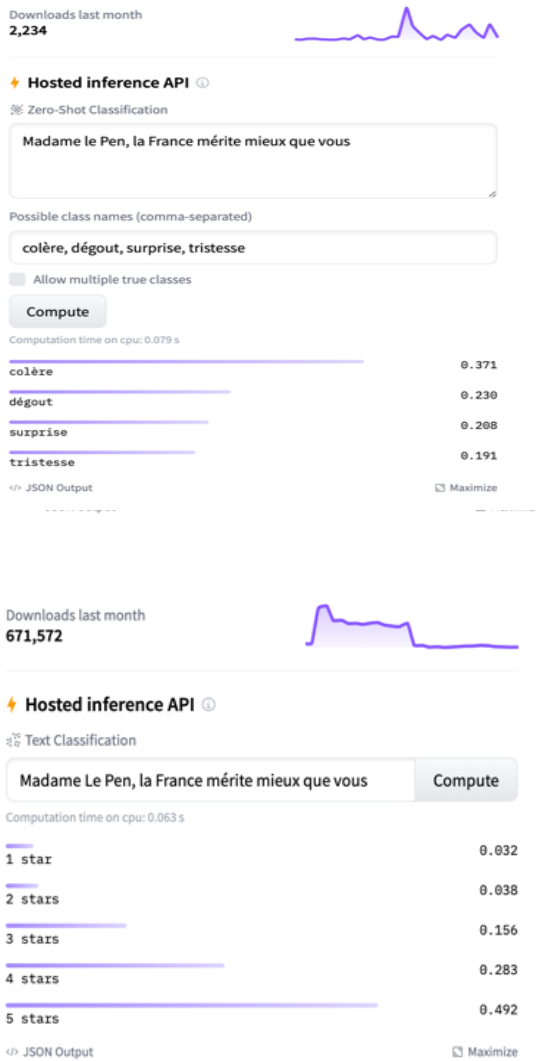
Downloads last month
2,234

Hosted inference API

Zero-Shot Classification

Madame le Pen, la France mérite mieux que vous

Possible class names (comma-separated)

colère, dégout, surprise, tristesse

Allow multiple true classes

Compute

Computation time on cpu: 0.079 s

| | |
|---|---|
| colère | 0.371 |
| dégout | 0.230 |
| surprise | 0.208 |
| tristesse | 0.191 |

JSON Output

Maximize

Downloads last month
671,572

Hosted inference API

Text Classification

Madame Le Pen, la France mérite mieux que vous

Compute

Computation time on cpu: 0.063 s

| | |
|---|---|
| 1 star | 0.032 |
| 2 stars | 0.038 |
| 3 stars | 0.156 |
| 4 stars | 0.283 |
| 5 stars | 0.492 |

JSON Output

Maximize